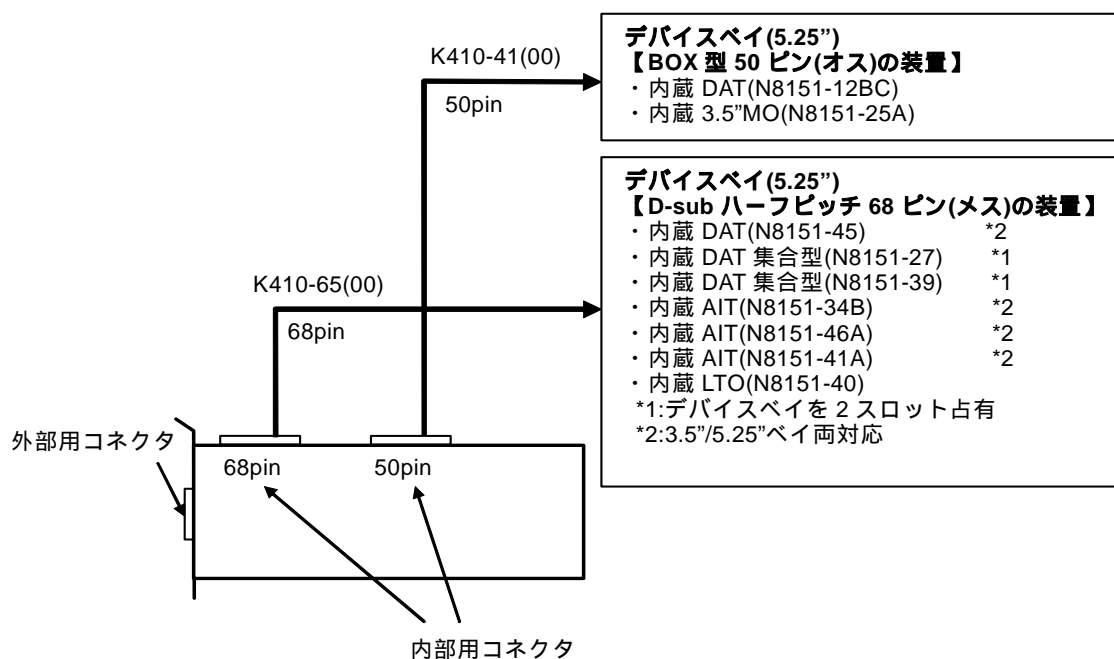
K410-41(00)

50pin

デバイスベイ(5.25")
【BOX 型 50 ピン(オス)の装置】
・内蔵 DAT(N8151-12BC)
・内蔵 3.5"MO(N8151-25A)

デバイスベイ(5.25")
【D-sub ハーフピッチ 68 ピン(メス)の装置】
・内蔵 DAT(N8151-45) *2
・内蔵 DAT 集合型(N8151-27) *1
・内蔵 DAT 集合型(N8151-39) *1
・内蔵 AIT(N8151-34B) *2
・内蔵 AIT(N8151-46A) *2
・内蔵 AIT(N8151-41A) *2
・内蔵 LTO(N8151-40)
*1:デバイスベイを 2 スロット占有
*2:3.5"/5.25"ベイ両対応

K410-65(00)

68pin

外部用コネクタ

68pin

50pin

内部用コネクタ